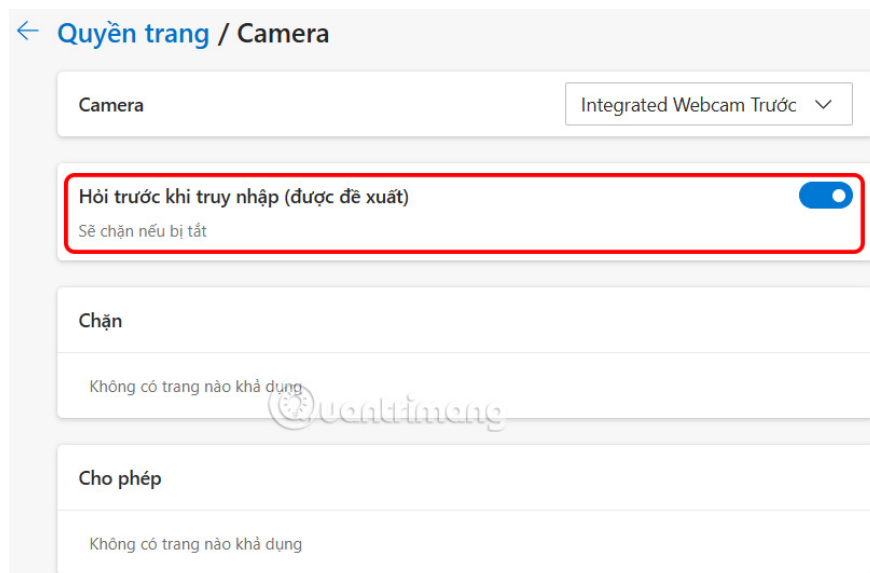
Quyền trang / Camera

Camera

Integrated Webcam Trước

Hỏi trước khi truy nhập (được đề xuất)

Sẽ chặn nếu bị tắt

Chặn

Không có trang nào khả dụng

Quantrimang

Cho phép

Không có trang nào khả dụng